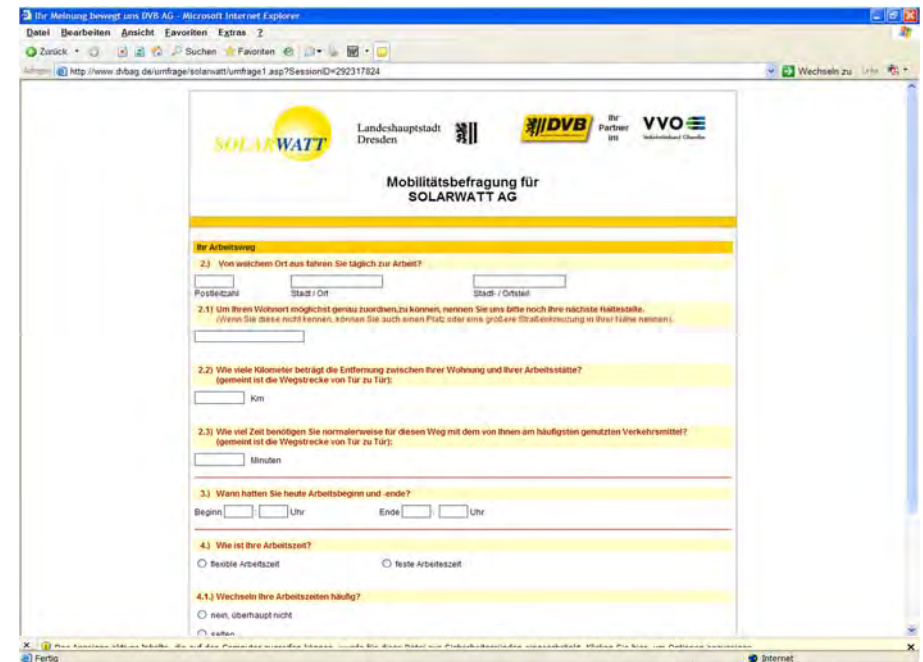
Ihr Meinung bewegt uns DVB AG - Microsoft Internet Explorer

Datei Bearbeiten Ansicht Favoriten Extras ?

Zurück Suchen Favoriten

Adresse http://www.dvbag.de/umfrage/solarwatt/umfrage1.asp?SessionID=292317824

Wechseln zu Links

SOLARWATT

Landeshauptstadt Dresden

DVB

Ihr Partner im

VVO

Mobilitätsbefragung für SOLARWATT AG

Ihr Arbeitsweg

2.) Von welchem Ort aus fahren Sie täglich zur Arbeit?

Postleitzahl Stadt / Ort Stadt- / Ortsteil

2.1) Um Ihren Wohnort möglichst genau zuordnen zu können, nennen Sie uns bitte noch Ihre nächste Haltestelle.
(Wenn Sie diese nicht kennen, können Sie auch einen Platz oder eine größere Straßenkreuzung in Ihrer Nähe nennen).

2.2) Wie viele Kilometer beträgt die Entfernung zwischen Ihrer Wohnung und Ihrer Arbeitsstätte?
(gemeint ist die Wegstrecke von Tür zu Tür):

Km

2.3) Wie viel Zeit benötigen Sie normalerweise für diesen Weg mit dem von Ihnen am häufigsten genutzten Verkehrsmittel?
(gemeint ist die Wegstrecke von Tür zu Tür):

Minuten

3.) Wann hatten Sie heute Arbeitsbeginn und -ende?

Beginn : Uhr Ende : Uhr

4.) Wie ist Ihre Arbeitszeit?

flexible Arbeitszeit feste Arbeitszeit

4.1.) Wechseln Ihre Arbeitszeiten häufig?

nein, überhaupt nicht

selten

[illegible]

Fertig

Internet